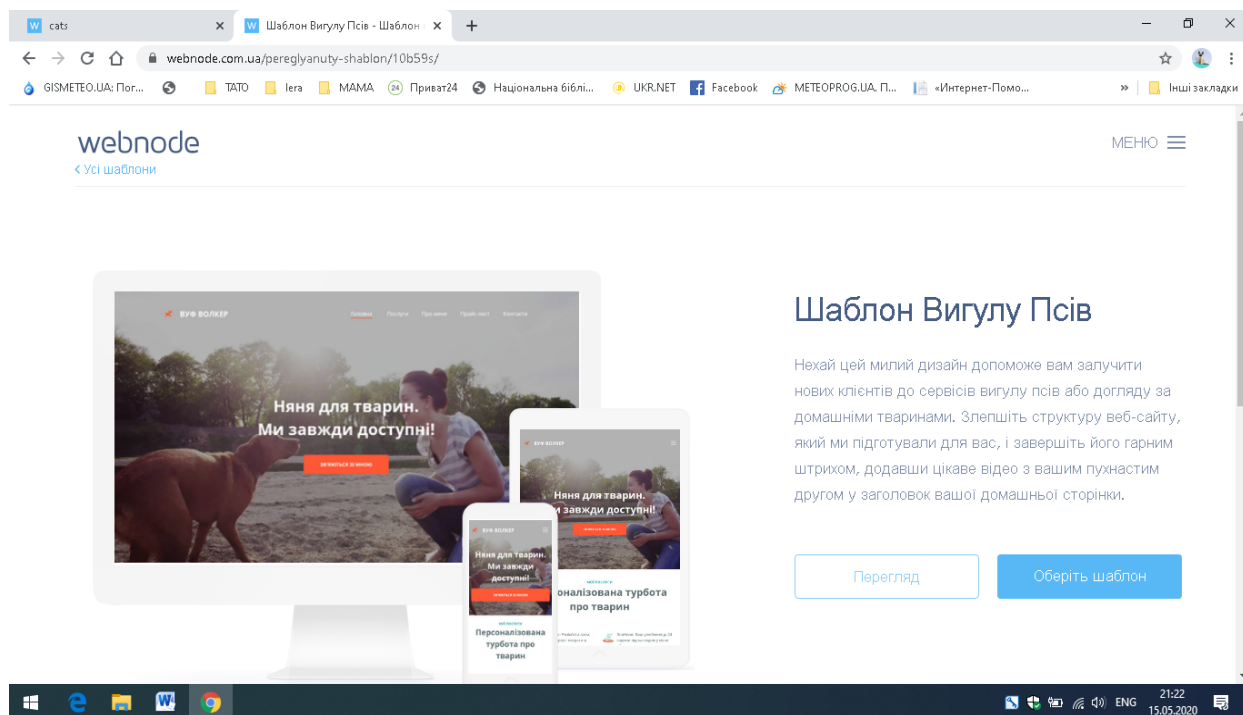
cats
Шаблон Вигулу Псів - Шаблон
webnode.com.ua/pereglyanuty-shablon/10b59s/
GISMETEO.UA: Пог... TATO lera MAMA Приват24 Національна бібліі... UKR.NET Facebook METEOPROG.UA. П... «Интернет-Помо... » Інші закладки

webnode
‹ Усі шаблони
МЕНЮ

ВУФ ВОЛКЕР
Головна Послуги Про мене Прайс-лист Контакти
Няня для тварин. Ми завжди доступні!
ЗВ'ЯЖІТЬСЯ ЗІ МНОЮ

ВУФ ВОЛКЕР
Няня для тварин. Ми завжди доступні!
онал̇ізована турбота про тварин

ВУФ ВОЛКЕР
Няня для тварин. Ми завжди доступні!
Персоналізована турбота про тварин

Шаблон Вигулу Псів

Нехай цей милий дизайн допоможе вам залучити нових клієнтів до сервісів вигулу псів або догляду за домашніми тваринами. Злепіть структуру веб-сайту, який ми підготували для вас, і завершіть його гарним штрихом, додавши цікаве відео з вашим пухнастим другом у заголовок вашої домашньої сторінки.

Перегляд
Оберіть шаблон

ENG 21:22 15.05.2020